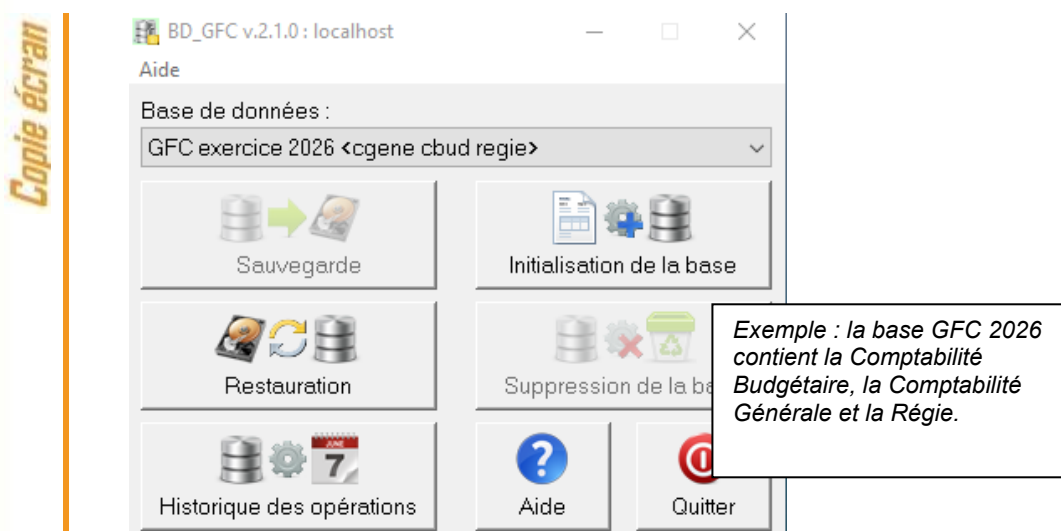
Copie écran

BD_GFC v.2.1.0 : localhost

Aide

Base de données :

GFC exercice 2026 <cgene cbud regie>

Sauvegarde

Initialisation de la base

Restauration

Suppression de la ba

Exemple : la base GFC 2026 contient la Comptabilité Budgétaire, la Comptabilité Générale et la Régie.

JUNE
7

Historique des opérations

Aide

Quitter